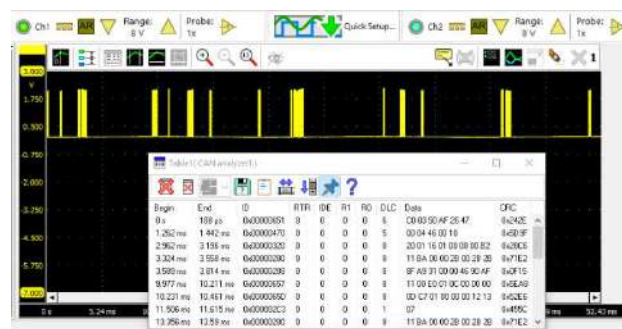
Ch1 AH Range: 8 V Probe: 1x Quick Setup... Ch2 AH Range: 8 V Probe: 1x

3.000
V
1.750
0.500
-0.750
-2.000
-3.250
-4.500
-5.750
-7.000

Table1(CANanalyzer1)

| Begin | End | ID | RTR | IDE | R1 | R0 | DLC | Data | CRC |
|---|---|---|---|---|---|---|---|---|---|
| 0 s | 188 µs | 0x00000651 | 0 | 0 | 0 | 0 | 6 | C0 03 50 AF 26 47 | 0x242E |
| 1.262 ms | 1.442 ms | 0x00000470 | 0 | 0 | 0 | 0 | 5 | 00 04 46 00 10 | 0x5D9F |
| 2.962 ms | 3.196 ms | 0x00000320 | 0 | 0 | 0 | 0 | 8 | 20 01 16 01 00 08 00 B2 | 0x28C6 |
| 3.324 ms | 3.558 ms | 0x00000280 | 0 | 0 | 0 | 0 | 8 | 11 8A 00 00 28 00 28 28 | 0x71E2 |
| 3.580 ms | 3.814 ms | 0x00000288 | 0 | 0 | 0 | 0 | 8 | 8F A9 31 00 00 45 90 AF | 0x0F15 |
| 9.977 ms | 10.211 ms | 0x00000657 | 0 | 0 | 0 | 0 | 8 | 11 00 E0 01 0C 00 00 00 | 0x5EA8 |
| 10.231 ms | 10.461 ms | 0x0000065D | 0 | 0 | 0 | 0 | 8 | 0D C7 01 00 00 00 12 13 | 0x52E6 |
| 11.506 ms | 11.615 ms | 0x000002C3 | 0 | 0 | 0 | 0 | 1 | 07 | 0x455C |
| 13.356 ms | 13.59 ms | 0x00000280 | 0 | 0 | 0 | 0 | 8 | 11 8A 00 00 28 00 28 28 | 0x71E2 |

0 s 5.24 ms 52.43 ms